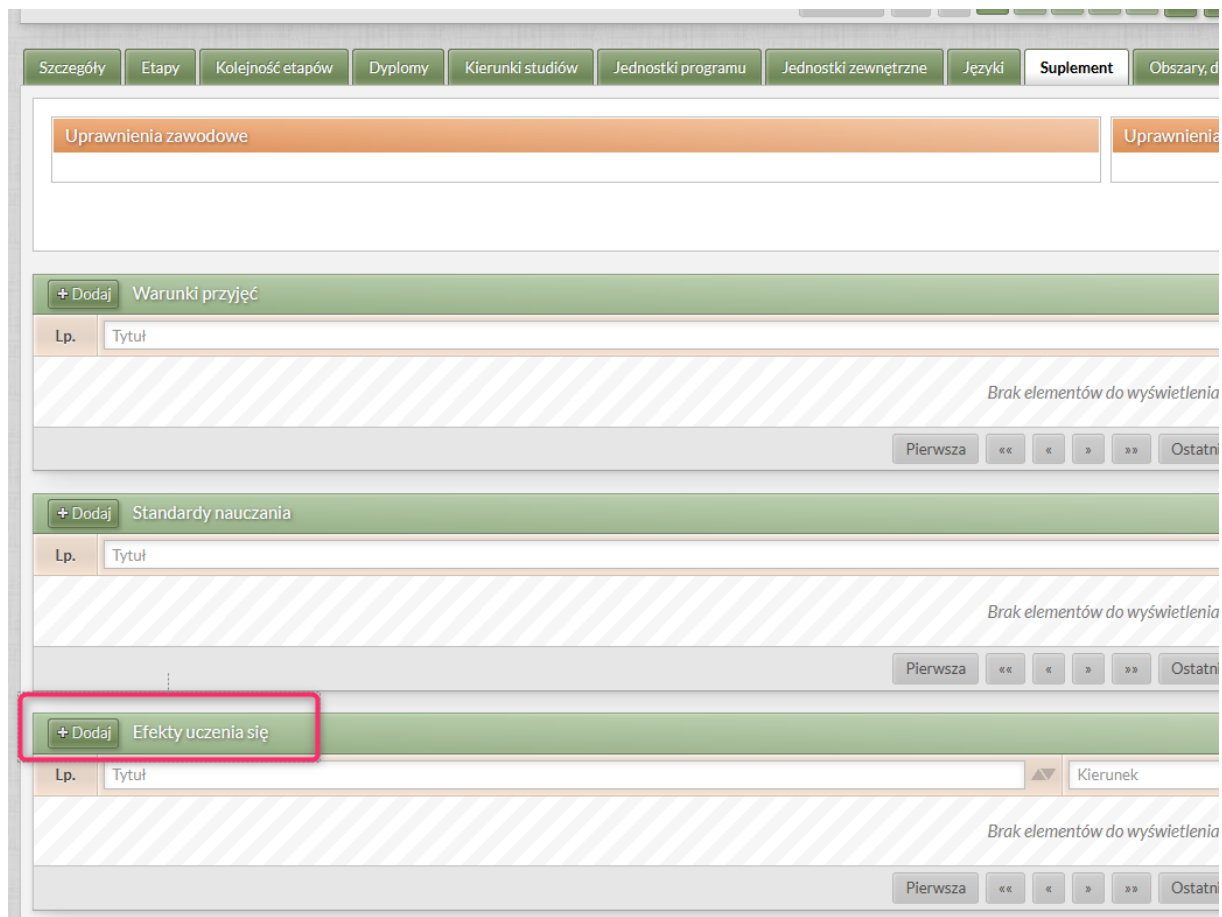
Szczegóły | Etapy | Kolejność etapów | Dyplomy | Kierunki studiów | Jednostki programu | Jednostki zewnętrzne | Języki | Suplement | Obszary, d

Uprawnienia zawodowe

Uprawnienia

+ Dodaj Warunki przyjęć

Lp. Tytuł

Brak elementów do wyświetlenia

Pierwsza «« « » »» Ostatni

+ Dodaj Standardy nauczania

Lp. Tytuł

Brak elementów do wyświetlenia

Pierwsza «« « » »» Ostatni

+ Dodaj Efekty uczenia się

Lp. Tytuł Kierunek

Brak elementów do wyświetlenia

Pierwsza «« « » »» Ostatni